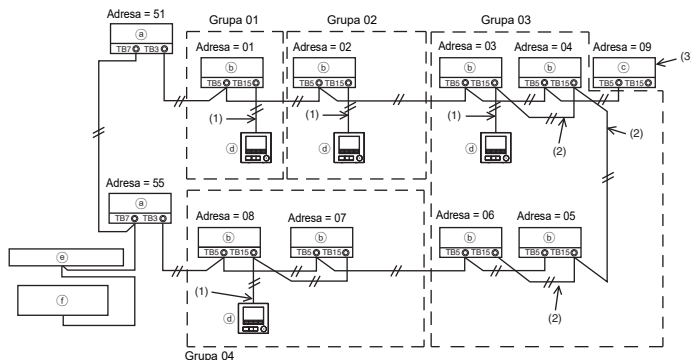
Adresa = 51
ⓐ
TB7 TB3

Grupa 01
Adresa = 01
ⓑ
TB5 TB15
(1)
ⓓ

Grupa 02
Adresa = 02
ⓑ
TB5 TB15
(1)
ⓓ

Grupa 03
Adresa = 03
ⓑ
TB5 TB15
Adresa = 04
ⓑ
TB5 TB15
(1)
ⓓ
(2)

Adresa = 09
ⓒ
TB5 TB15
(3
(2)

Adresa = 55
ⓐ
TB7 TB3

ⓔ
ⓕ

Adresa = 08
ⓑ
TB5 TB15
Adresa = 07
ⓑ
TB5 TB15
(1)
ⓓ

Adresa = 06
ⓑ
TB5 TB15
Adresa = 05
ⓑ
TB5 TB15
(2)

Grupa 04